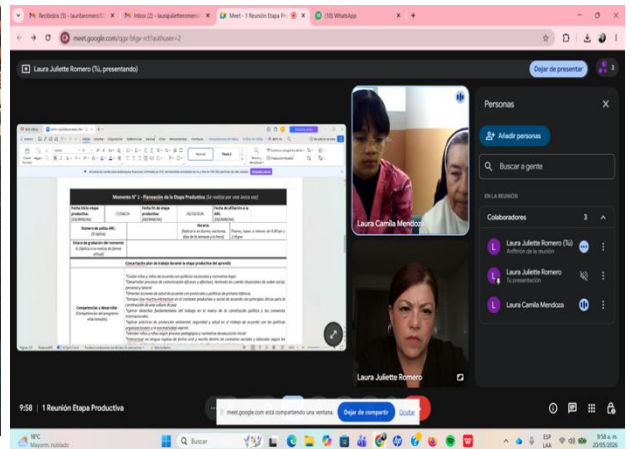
Recibidos (5) - lauribaromero@ × | Inbox (2) - laurajuliettero × | Meet - 1 Reunión Etapa Pr × | (18) WhatsApp × | +

meet.google.com/qgx-btgv-xct?authuser=2

Laura Juliette Romero (Tú, presentando)

Dejar de presentar

Momento N° 1 – Planeación de la Etapa Productiva (Se realiza por una única vez)

| Fecha inicio etapa productiva: (DD/MM/AA) | 27/06/26 | Fecha fin de etapa productiva: (DD/MM/AA) | 26/12/2026 | Fecha de afiliación a la ARL: (DD/MM/AA) | |
|---|---|---|---|---|---|
| Número de póliza ARL: (Si aplica) | | Horario: | | | |
| Enlace de grabación del momento 1: (Aplica si se realiza de forma virtual) | | | | | |

Concertación plan de trabajo durante la etapa productiva del aprendiz

Competencias a desarrollar: (Competencias del programa relacionadas)

Laura Camila Mendoza

Laura Juliette Romero

Personas

Añadir personas

Buscar a gente

EN LA REUNIÓN

Colaboradores 3

Laura Juliette Romero (Tú)
Anfitrión de la reunión

Laura Juliette Romero
Tu presentación

Laura Camila Mendoza

9:58 | 1 Reunión Etapa Productiva

meet.google.com está compartiendo una ventana. Dejar de compartir Ocultar

18°C Mayorm. nublado

Buscar

ESP LAA

9:58 a. m. 20/05/2026